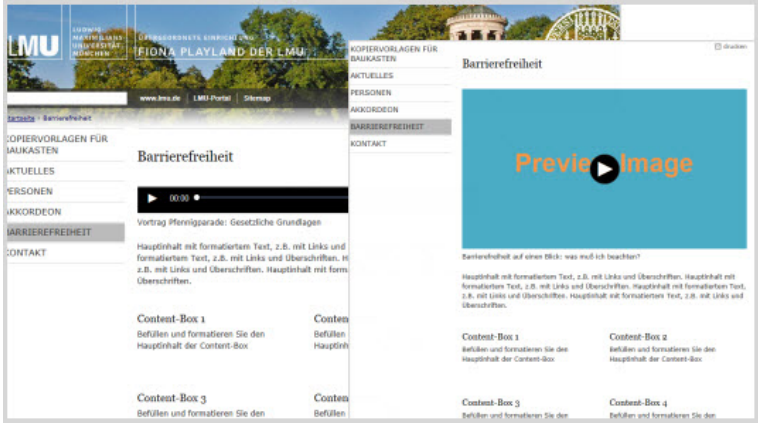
LMU LUDWIG-MAXIMILIANS-UNIVERSITÄT MÜNCHEN

ÜBERGEORDNETE EINRICHTUNG
FIONA PLAYLAND DER LMU

www.lmu.de | LMU-Portal | Sitemap

Startseite › Barrierefreiheit

KOPIERVORLAGEN FÜR BAUKASTEN
AKTUELLES
PERSONEN
AKKORDEON
BARRIEREFREIHEIT
KONTAKT

Barrierefreiheit

00:00

Vortrag Pfennigparade: Gesetzliche Grundlagen

Hauptinhalt mit formatiertem Text, z.B. mit Links und formatiertem Text, z.B. mit Links und Überschriften. H z.B. mit Links und Überschriften. Hauptinhalt mit form Überschriften.

Content-Box 1
Befüllen und formatieren Sie den Hauptinhalt der Content-Box

Conten
Befüllen
Hauptinh

Content-Box 3
Befüllen und formatieren Sie den

Conten
Befüllen

KOPIERVORLAGEN FÜR BAUKASTEN
AKTUELLES
PERSONEN
AKKORDEON
BARRIEREFREIHEIT
KONTAKT

drucken

Barrierefreiheit

Preview Image

Barrierefreiheit auf einen Blick: was muß ich beachten?

Hauptinhalt mit formatiertem Text, z.B. mit Links und Überschriften. Hauptinhalt mit formatiertem Text, z.B. mit Links und Überschriften. Hauptinhalt mit formatiertem Text, z.B. mit Links und Überschriften. Hauptinhalt mit formatiertem Text, z.B. mit Links und Überschriften.

Content-Box 1
Befüllen und formatieren Sie den Hauptinhalt der Content-Box

Content-Box 2
Befüllen und formatieren Sie den Hauptinhalt der Content-Box

Content-Box 3
Befüllen und formatieren Sie den

Content-Box 4
Befüllen und formatieren Sie den